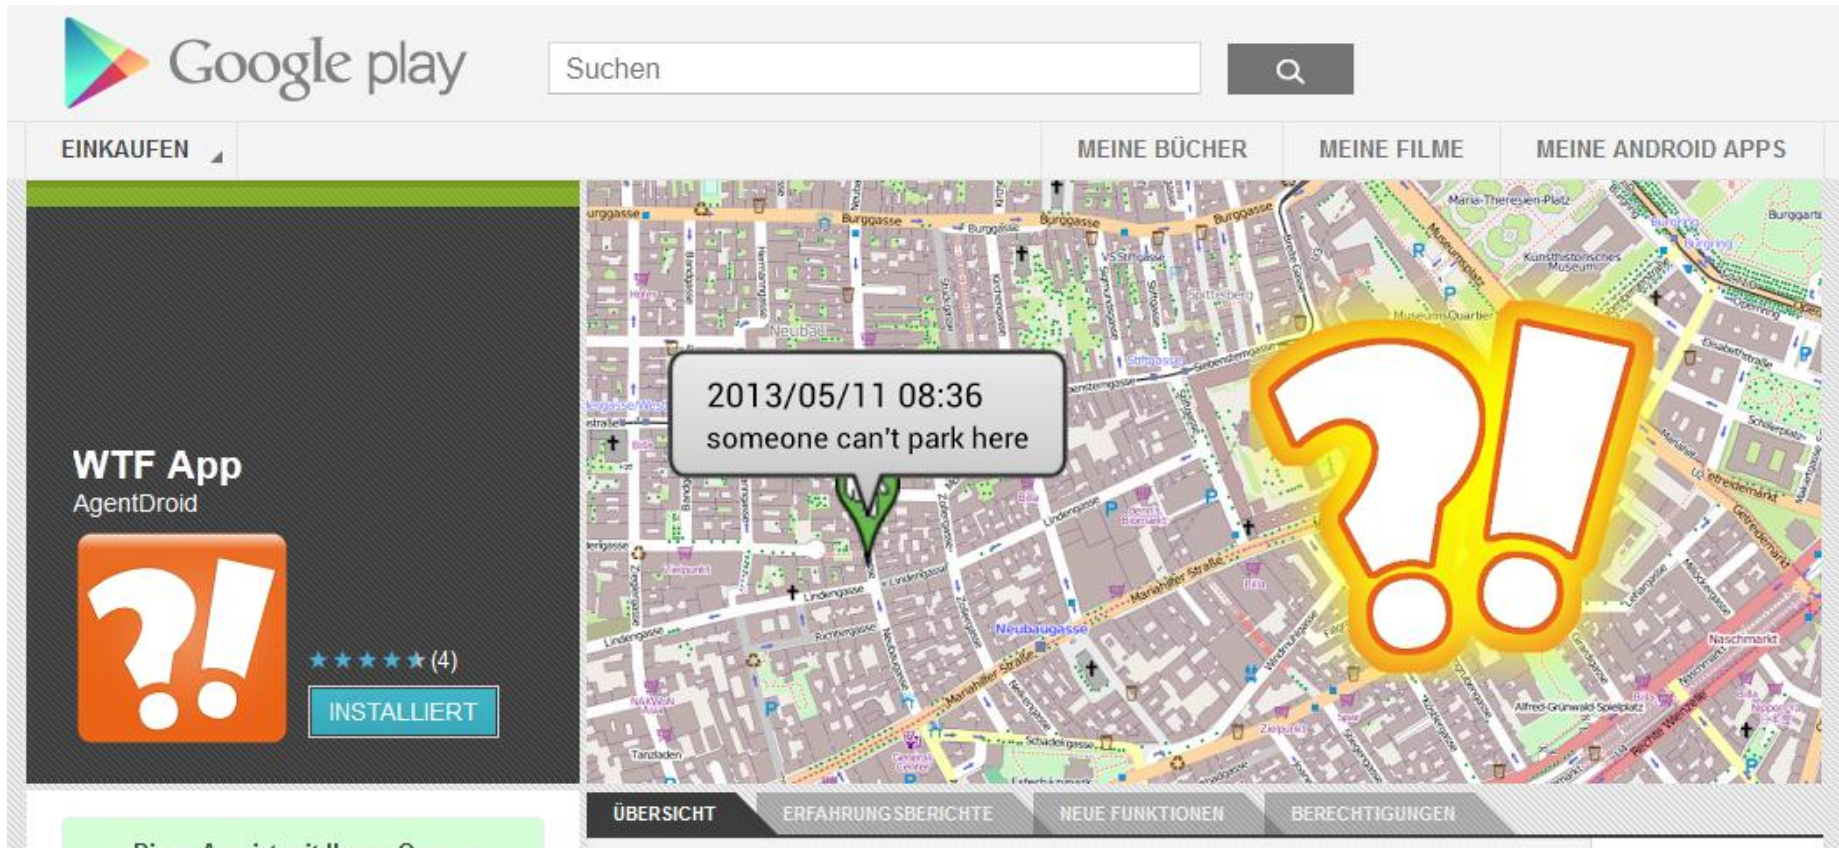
Google play

Suchen

EINKAUFEN

MEINE BÜCHER

MEINE FILME

MEINE ANDROID APPS

WTF App

AgentDroid

★★★★★ (4)

INSTALLIERT

2013/05/11 08:36

someone can't park here

Burggasse

Burggasse

Burggasse

Neubau

Lindengasse

Mariahilfer Straße

Neubaugasse

Mariahilfer Straße

Maria-Theresien-Platz

Museumsplatz

MuseumsQuartier

Kunsthistorisches Museum

Burgring

Getreidemarkt

Naschmarkt

Siebensterngasse

Richtergasse

Schadekgasse

ÜBERSICHT

ERFAHRUNGSBERICHTE

NEUE FUNKTIONEN

BERECHTIGUNGEN

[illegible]